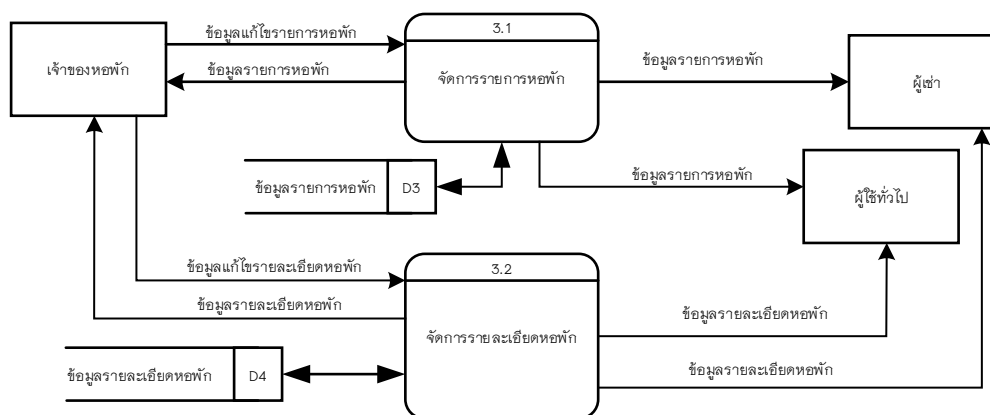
เจ้าของหอพัก

ข้อมูลแก้ไขรายการหอพัก

ข้อมูลรายการหอพัก

3.1

จัดการรายการหอพัก

ข้อมูลรายการหอพัก

ผู้เช่า

ข้อมูลรายการหอพัก

D3

ข้อมูลรายการหอพัก

ผู้ใช้ทั่วไป

ข้อมูลแก้ไขรายละเอียดหอพัก

ข้อมูลรายละเอียดหอพัก

3.2

จัดการรายละเอียดหอพัก

ข้อมูลรายละเอียดหอพัก

ข้อมูลรายละเอียดหอพัก

D4

ข้อมูลรายละเอียดหอพัก